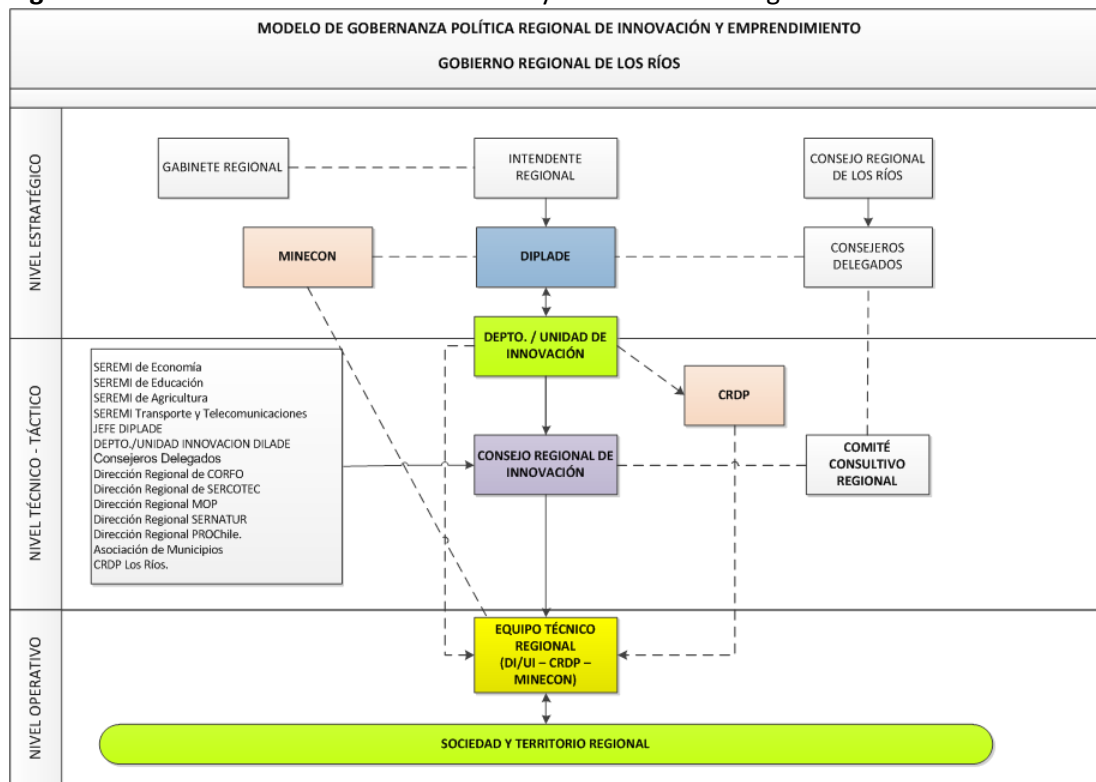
MODELO DE GOBERNANZA POLÍTICA REGIONAL DE INNOVACIÓN Y EMPRENDIMIENTO

GOBIERNO REGIONAL DE LOS RÍOS

NIVEL ESTRATÉGICO

GABINETE REGIONAL

INTENDENTE REGIONAL

CONSEJO REGIONAL DE LOS RÍOS

MINECON

DIPLADE

CONSEJEROS DELEGADOS

NIVEL TÉCNICO - TÁCTICO

DEPTO. / UNIDAD DE INNOVACIÓN

CRDP

SEREMI de Economía
SEREMI de Educación
SEREMI de Agricultura
SEREMI Transporte y Telecomunicaciones
JEFE DIPLADE
DEPTO./UNIDAD INNOVACION DILADE
Consejeros Delegados
Dirección Regional de CORFO
Dirección Regional de SERCOTEC
Dirección Regional MOP
Dirección Regional SERNATUR
Dirección Regional PROChile.
Asociación de Municipios
CRDP Los Ríos.

CONSEJO REGIONAL DE INNOVACIÓN

COMITÉ CONSULTIVO REGIONAL

NIVEL OPERATIVO

EQUIPO TÉCNICO REGIONAL (DI/UI – CRDP – MINECON)

SOCIEDAD Y TERRITORIO REGIONAL